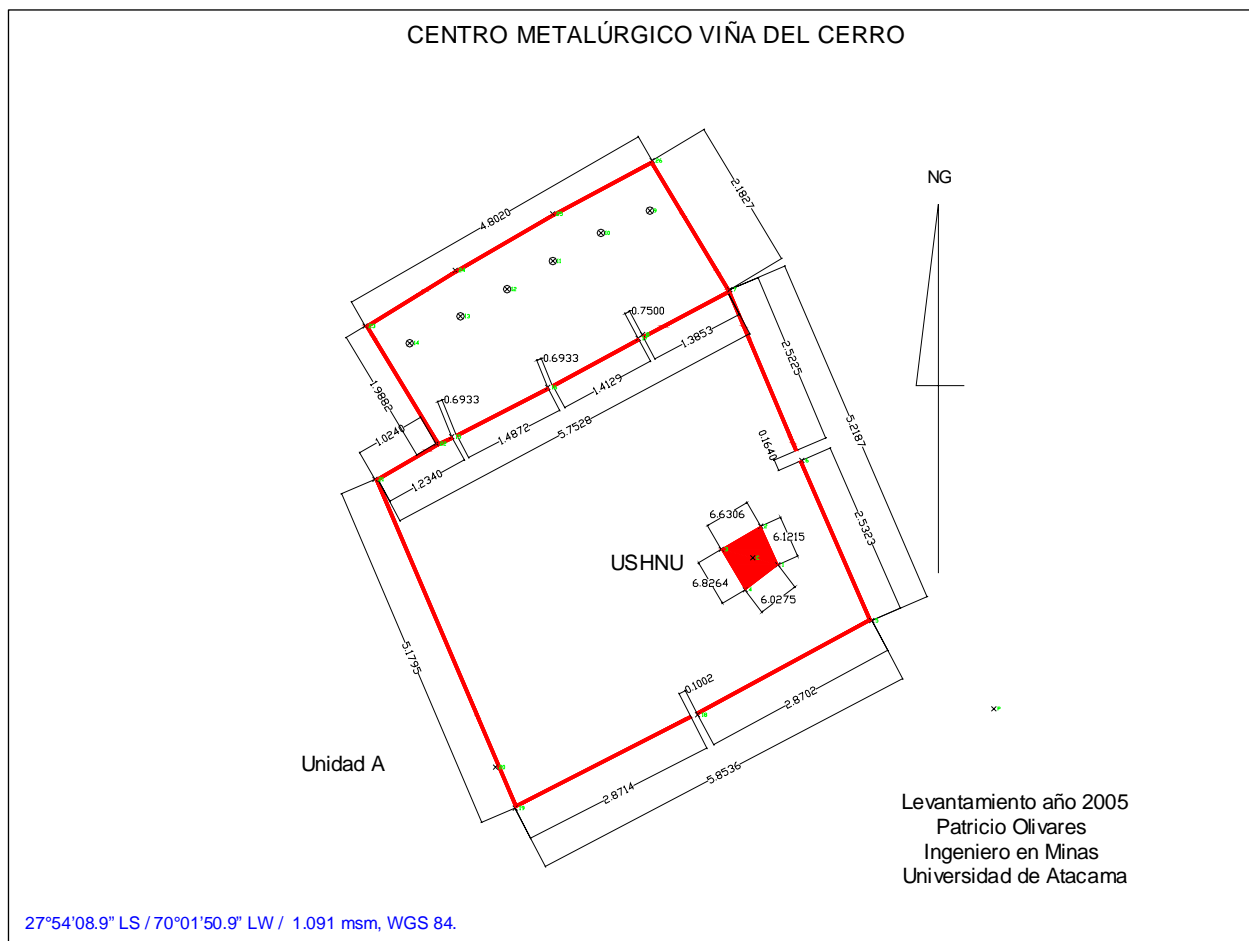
CENTRO METALÚRGICO VIÑA DEL CERRO

NG

4.8020

2.1827

0.7500

1.3853

0.6933

1.4129

2.5225

5.2187

1.9882

0.6933

1.0240

1.4872

5.7528

1.2340

0.1640

6.6306

6.1215

USHNU

6.8264

6.0275

2.5323

5.1795

0.1002

2.8702

Unidad A

2.8714

5.8536

Levantamiento año 2005
Patricio Olivares
Ingeniero en Minas
Universidad de Atacama

27°54'08.9" LS / 70°01'50.9" LW / 1.091 msm, WGS 84.